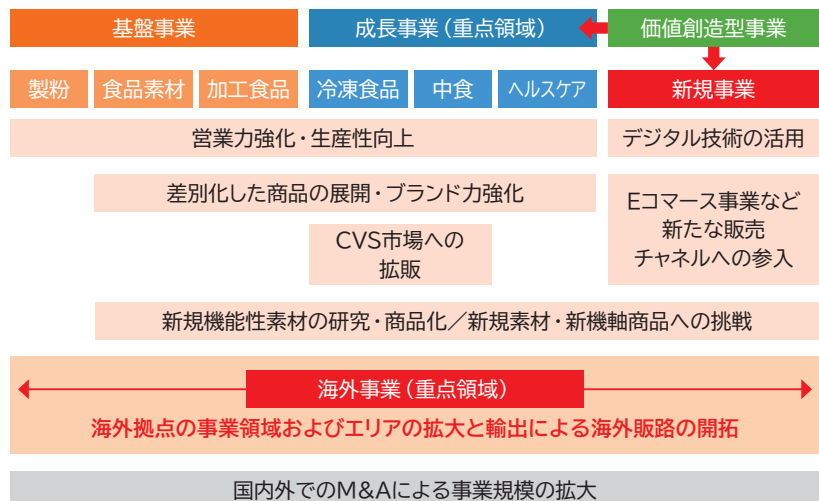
基盤事業

成長事業（重点領域）

価値創造型事業

製粉

食品素材

加工食品

冷凍食品

中食

ヘルスケア

新規事業

営業力強化・生産性向上

デジタル技術の活用

差別化した商品の展開・ブランド力強化

Eコマース事業など新たな販売チャネルへの参入

CVS市場への拡販

新規機能性素材の研究・商品化／新規素材・新機軸商品への挑戦

海外事業（重点領域）

海外拠点の事業領域およびエリアの拡大と輸出による海外販路の開拓

国内外でのM&Aによる事業規模の拡大